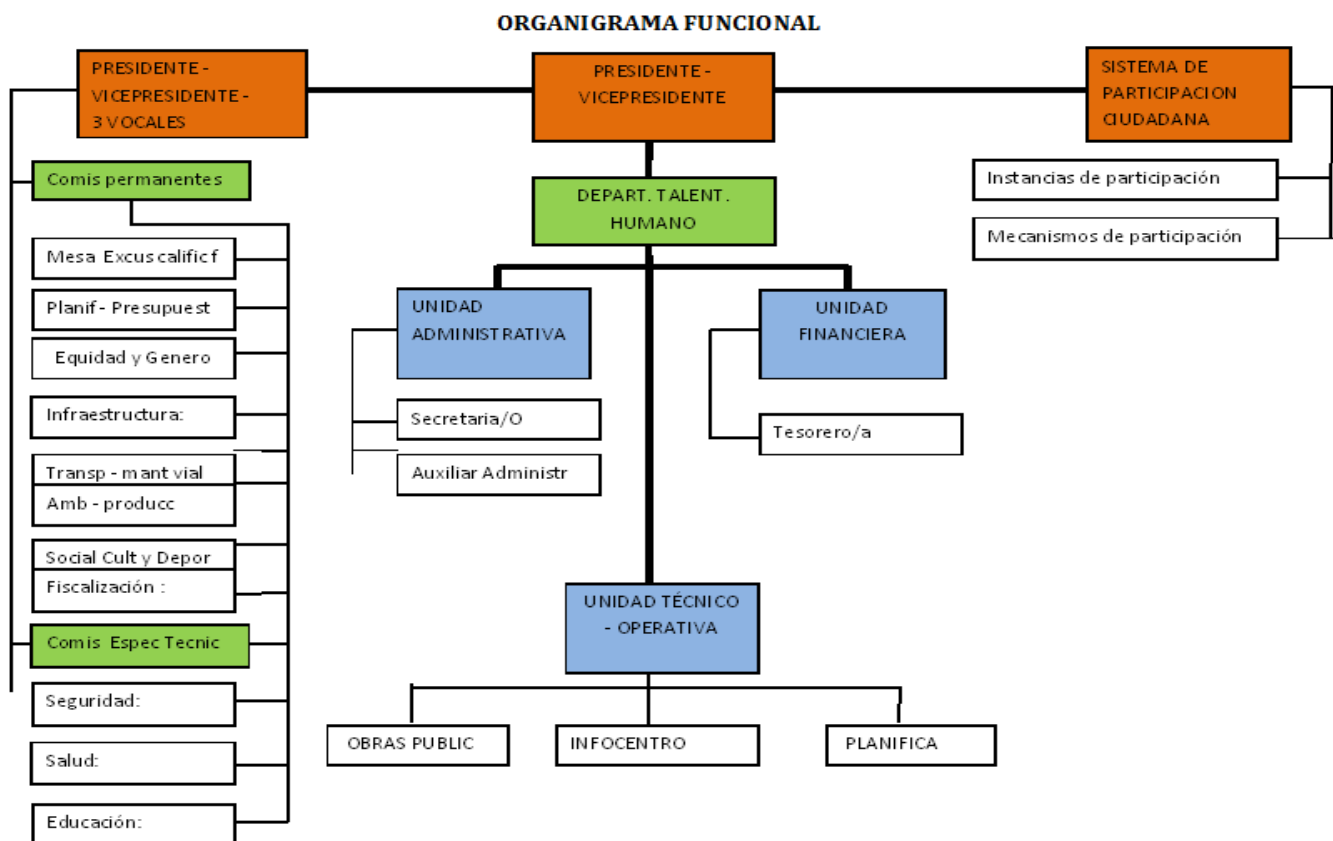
ORGANIGRAMA FUNCIONAL

PRESIDENTE - VICEPRESIDENTE - 3 VOCALES

PRESIDENTE - VICEPRESIDENTE

SISTEMA DE PARTICIPACION CIUDADANA

Comis permanentes

Mesa Excus calific f

Planif - Presupuest

Equidad y Genero

Infraestructura:

Transp - mant vial

Amb - producc

Social Cult y Depor

Fiscalización :

Comis Espec Tecnic

Seguridad:

Salud:

Educación:

DEPART. TALENT. HUMANO

UNIDAD ADMINISTRATIVA

Secretaria/O

Auxiliar Administr

UNIDAD FINANCIERA

Tesorero/a

Instancias de participación

Mecanismos de participación

UNIDAD TÉCNICO - OPERATIVA

OBRAS PUBLIC

INFOCENTRO

PLANIFICA